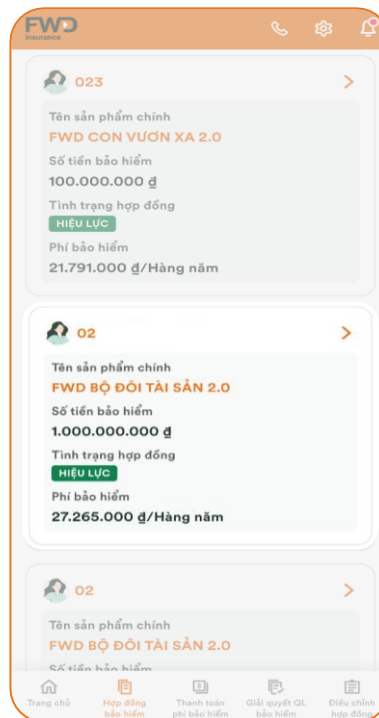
FWD Insurance

023

Tên sản phẩm chính
FWD CON VƯƠN XA 2.0
Số tiền bảo hiểm
100.000.000 ₫
Tình trạng hợp đồng
HIỆU LỰC
Phí bảo hiểm
21.791.000 ₫/Hàng năm

02

Tên sản phẩm chính
FWD BỘ ĐÔI TÀI SẢN 2.0
Số tiền bảo hiểm
1.000.000.000 ₫
Tình trạng hợp đồng
HIỆU LỰC
Phí bảo hiểm
27.265.000 ₫/Hàng năm

02

Tên sản phẩm chính
FWD BỘ ĐÔI TÀI SẢN 2.0
Số tiền bảo hiểm

Trang chủ
Hợp đồng bảo hiểm
Thanh toán phí bảo hiểm
Giải quyết QL bảo hiểm
Điều chỉnh hợp đồng